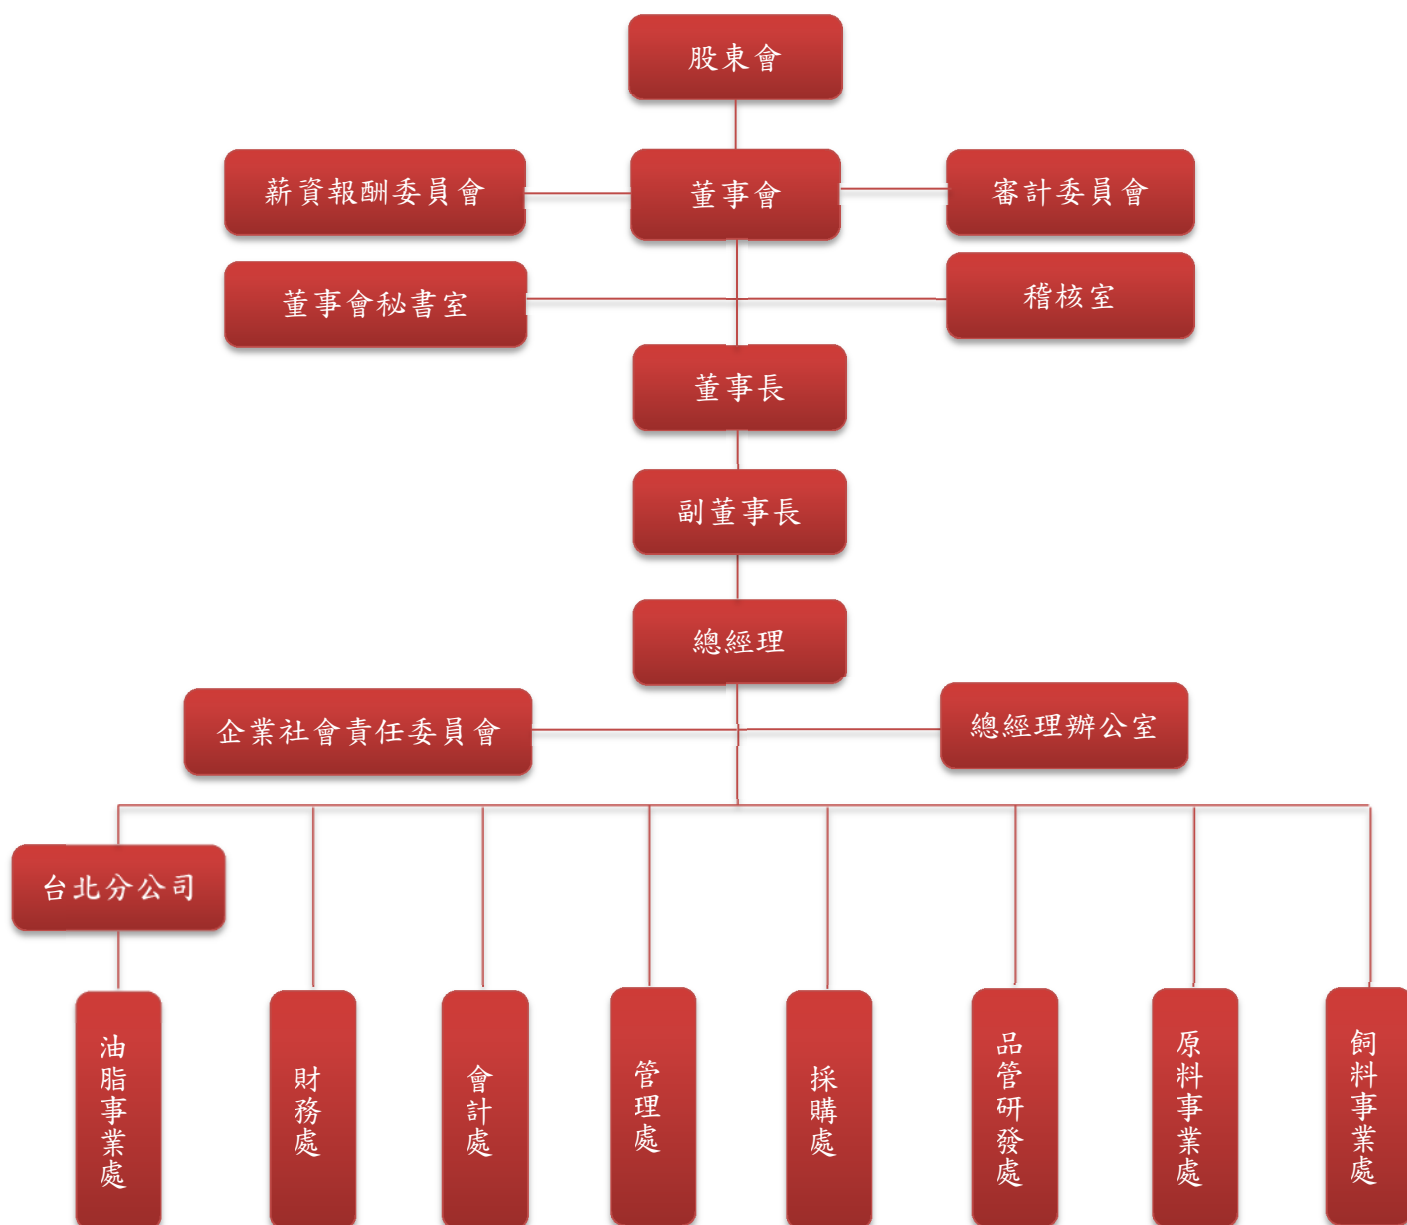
股東會

薪資報酬委員會

董事會

審計委員會

董事會秘書室

稽核室

董事長

副董事長

總經理

企業社會責任委員會

總經理辦公室

台北分公司

油脂事業處

財務處

會計處

管理處

採購處

品管研發處

原料事業處

飼料事業處